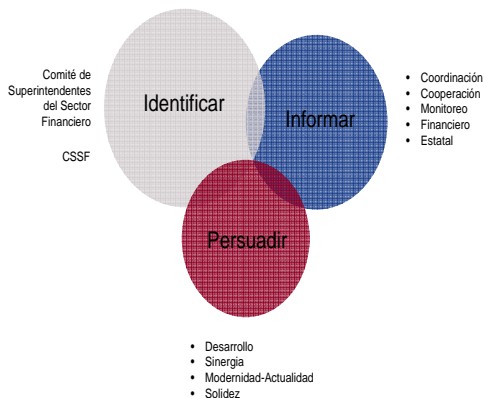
Comité de Superintendentes del Sector Financiero

CSSF

Identificar

Informar

Persuadir

- Coordinación
- Cooperación
- Monitoreo
- Financiero
- Estatal

- Desarrollo
- Sinergia
- Modernidad-Actualidad
- Solidez